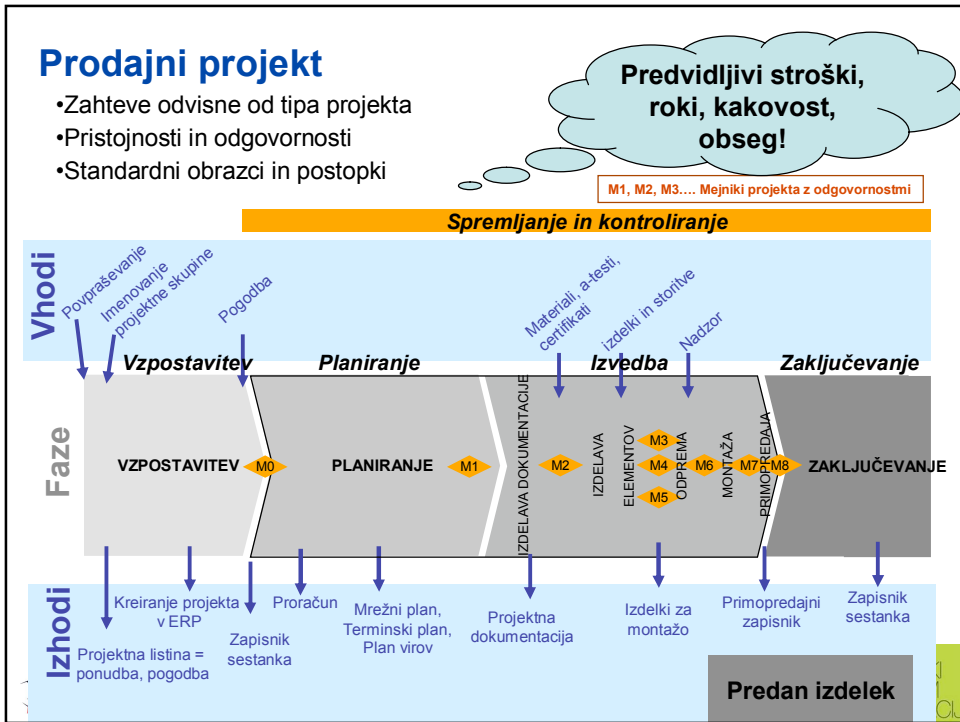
Prodajni projekt

•Zahteve odvisne od tipa projekta
•Pristojnosti in odgovornosti
•Standardni obrazci in postopki

Predvidljivi stroški, roki, kakovost, obseg!

M1, M2, M3…. Mejniki projekta z odgovornostmi

Spremljanje in kontroliranje

Vhodi

Povpraševanje

Imenovanje projektne skupine

Pogodba

Materiali, a-testi, certifikati

Izdelki in storitve

Nadzor

Vzpostavitev

Planiranje

Izvedba

Zaključevanje

Faze

VZPOSTAVITEV

M0

PLANIRANJE

M1

IZDELAVA DOKUMENTACIJE

M2

IZDELAVA

ELEMENTOV

M3

M4

M5

ODPREMA

M6

MONTAŽA

M7

PRIMOPREDAJA

M8

ZAKLJUČEVANJE

Izhodi

Projektna listina = ponudba, pogodba

Kreiranje projekta v ERP

Zapisnik sestanka

Proračun

Mrežni plan, Terminski plan, Plan virov

Projektna dokumentacija

Izdelki za montažo

Primopredajni zapisnik

Zapisnik sestanka

Predan izdelek